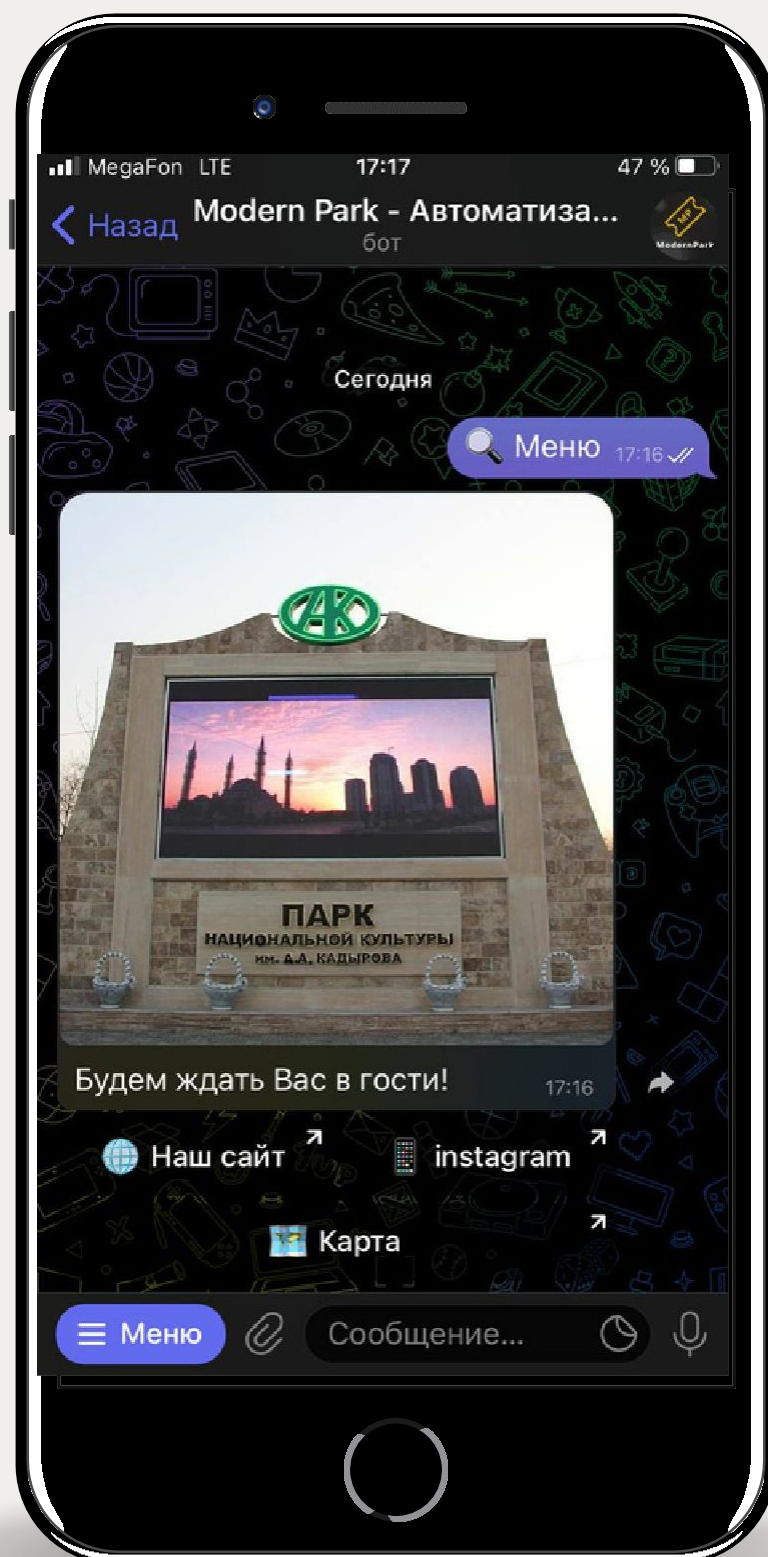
MegaFon LTE 17:17 47 %

Назад Modern Park - Автоматиза...
бот

ModernPark

Сегодня

🔍 Меню 17:16

АК

ПАРК
НАЦИОНАЛЬНОЙ КУЛЬТУРЫ
им. А.А. КАДЫРОВА

Будем ждать Вас в гости! 17:16

🌐 Наш сайт
📱 instagram
🗺 Карта

Меню
Сообщение...